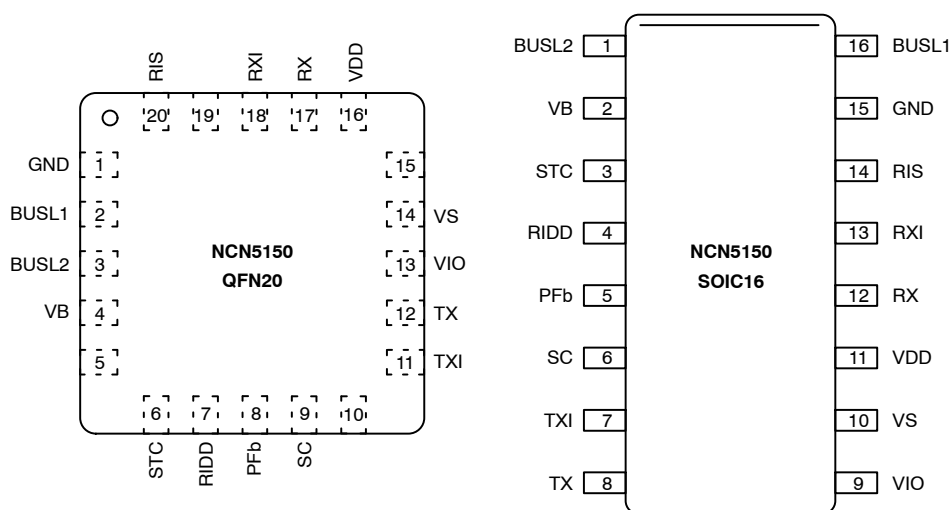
RIS RXI RX VDD

20 19 18 17 16

GND 1
BUSL1 2
BUSL2 3
VB 4
5

15
14 VS
13 VIO
12 TX
11 TXI

NCN5150
QFN20

6 7 8 9 10

STC RIDD PFb SC

BUSL2 1
VB 2
STC 3
RIDD 4
PFb 5
SC 6
TXI 7
TX 8

NCN5150
SOIC16

16 BUSL1
15 GND
14 RIS
13 RXI
12 RX
11 VDD
10 VS
9 VIO